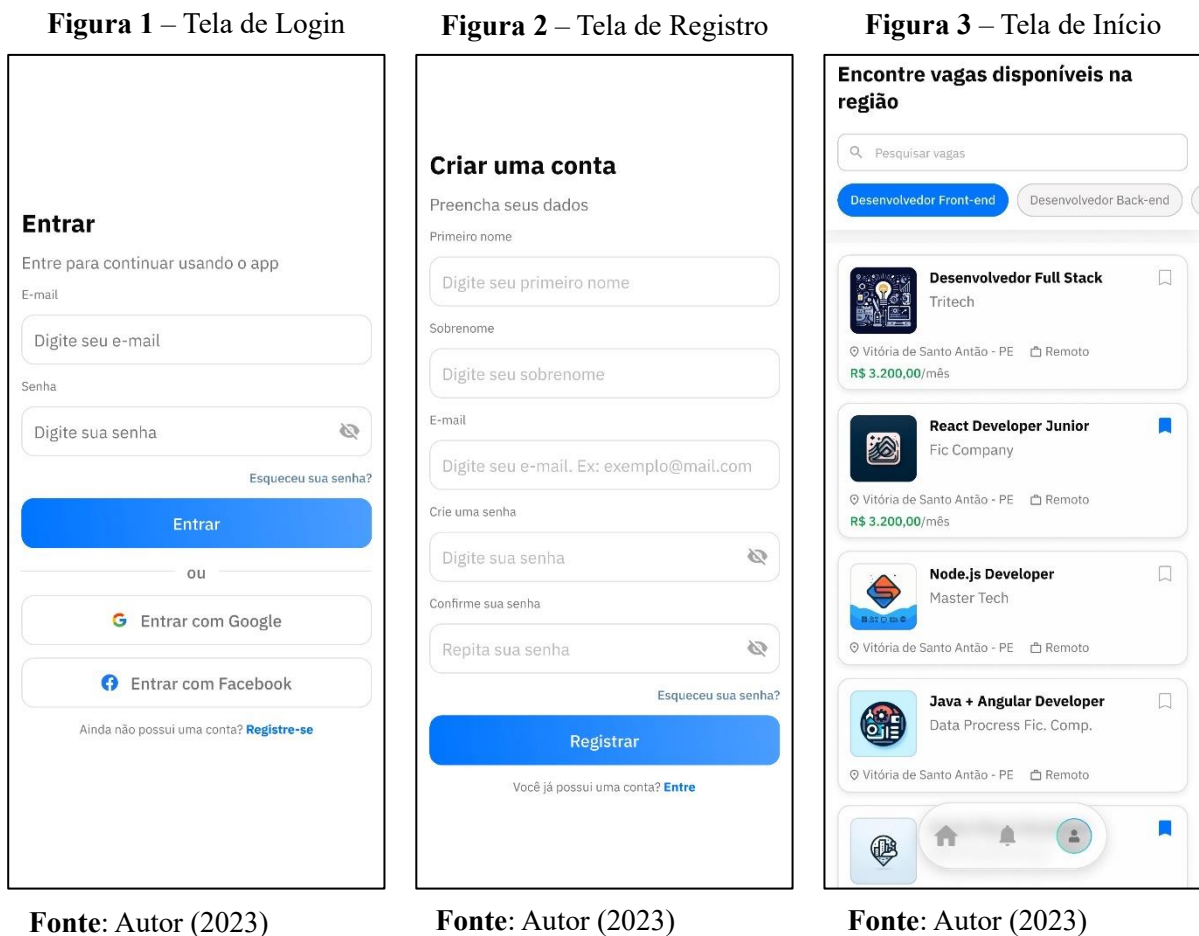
**Figura 1** – Tela de Login

Entrar

Entre para continuar usando o app

E-mail

Digite seu e-mail

Senha

Digite sua senha

Esqueceu sua senha?

Entrar

ou

Entrar com Google

Entrar com Facebook

Ainda não possui uma conta? **Registre-se**

**Fonte**: Autor (2023)

**Figura 2** – Tela de Registro

Criar uma conta

Preencha seus dados

Primeiro nome

Digite seu primeiro nome

Sobrenome

Digite seu sobrenome

E-mail

Digite seu e-mail. Ex: exemplo@mail.com

Crie uma senha

Digite sua senha

Confirme sua senha

Repita sua senha

Esqueceu sua senha?

Registrar

Você já possui uma conta? **Entre**

**Fonte**: Autor (2023)

**Figura 3** – Tela de Início

Encontre vagas disponíveis na região

Pesquisar vagas

Desenvolvedor Front-end

Desenvolvedor Back-end

Desenvolvedor Full Stack
Tritech
Vitória de Santo Antão - PE
Remoto
R$ 3.200,00/mês

React Developer Junior
Fic Company
Vitória de Santo Antão - PE
Remoto
R$ 3.200,00/mês

Node.js Developer
Master Tech
Vitória de Santo Antão - PE
Remoto

Java + Angular Developer
Data Procress Fic. Comp.
Vitória de Santo Antão - PE
Remoto

**Fonte**: Autor (2023)